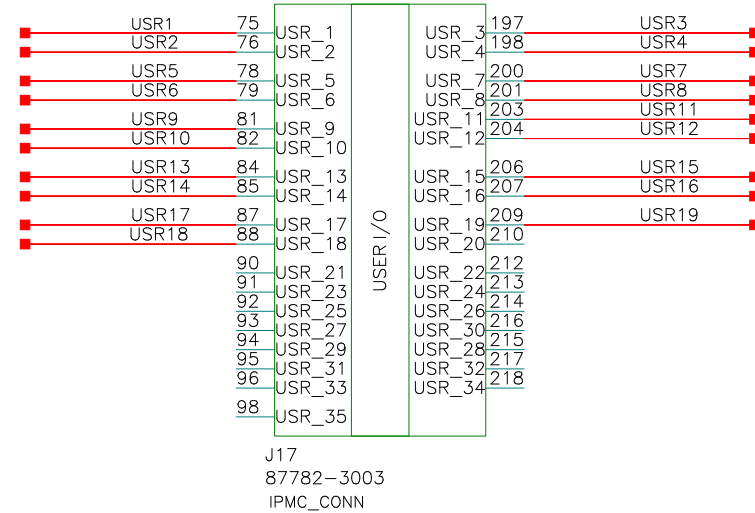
USR1 75 USR_1
USR2 76 USR_2
USR5 78 USR_5
USR6 79 USR_6
USR9 81 USR_9
USR10 82 USR_10
USR13 84 USR_13
USR14 85 USR_14
USR17 87 USR_17
USR18 88 USR_18
90 USR_21
91 USR_23
92 USR_25
93 USR_27
94 USR_29
95 USR_31
96 USR_33
98 USR_35

USER I/O

USR_3 197 USR3
USR_4 198 USR4
USR_7 200 USR7
USR_8 201 USR8
USR_11 203 USR11
USR_12 204 USR12
USR_15 206 USR15
USR_16 207 USR16
USR_19 209 USR19
USR_20 210
USR_22 212
USR_24 213
USR_26 214
USR_30 216
USR_28 215
USR_32 217
USR_34 218

J17
87782-3003
IPMC_CONN